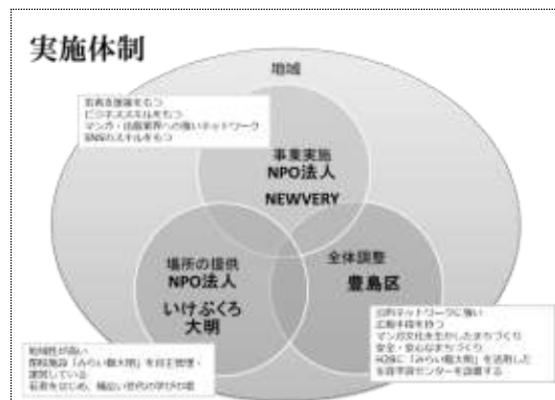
実施体制

地域

若者を重視をもつ
ビジネススキルをもつ
マンガ・出版業界への強いネットワーク
SNSのスキルをもつ

事業実施
NPO法人
NEWVERY

場所の提供
NPO法人
いけぶくろ
大明

全体調整
豊島区

地域性が高い
旧校舎「みらい館大明」を自主管理・運営している
若者をはじめ、幅広い世代の学びの場

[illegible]ネットワークに強い
広報手段を持つ
マンガ文化を生かしたまちづくり
安全・安心なまちづくり
H26に「みらい館大明」を活用した生涯学習センターを設置する